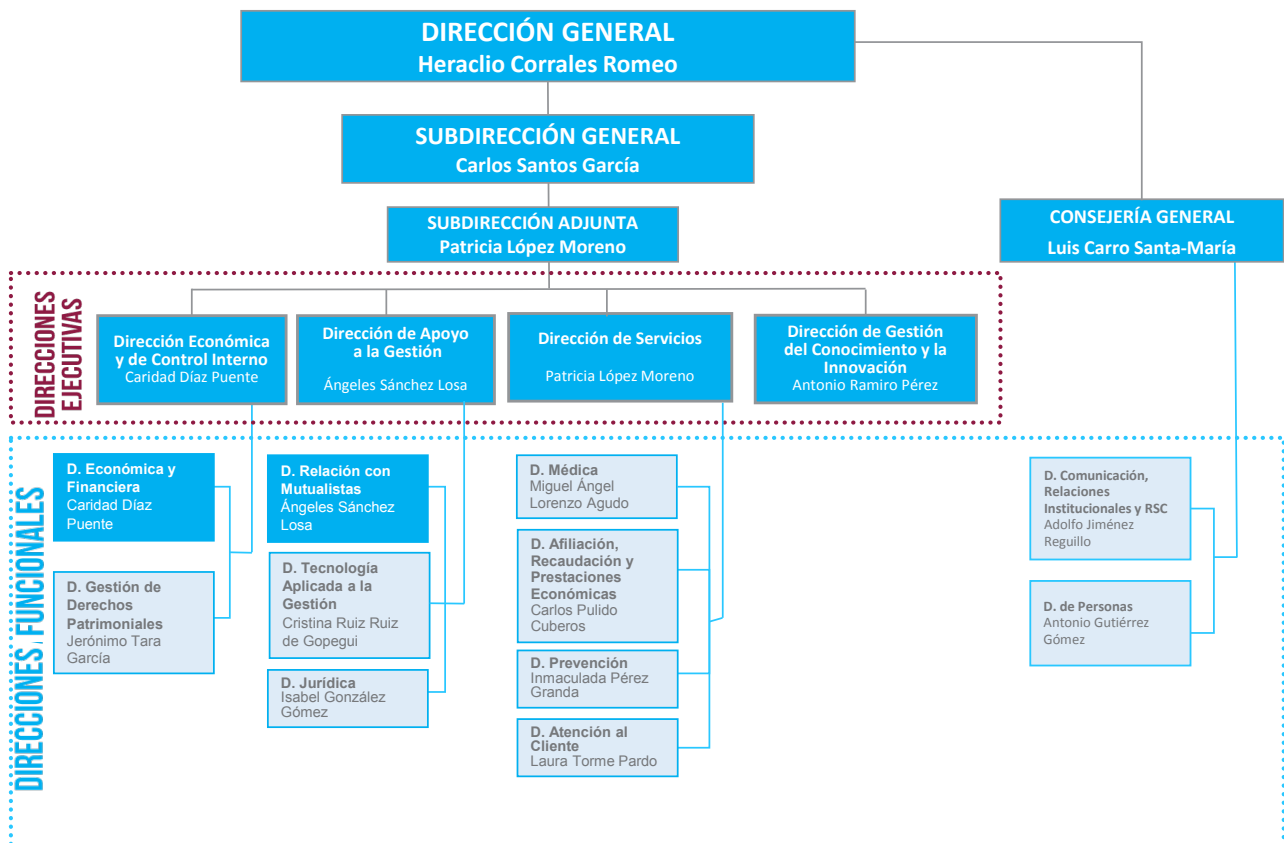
DIRECCIÓN GENERAL
Heraclio Corrales Romeo

SUBDIRECCIÓN GENERAL
Carlos Santos García

SUBDIRECCIÓN ADJUNTA
Patricia López Moreno

CONSEJERÍA GENERAL
Luis Carro Santa-María

DIRECCIONES EJECUTIVAS

Dirección Económica y de Control Interno
Caridad Díaz Puente

Dirección de Apoyo a la Gestión
Ángeles Sánchez Losa

Dirección de Servicios
Patricia López Moreno

Dirección de Gestión del Conocimiento y la Innovación
Antonio Ramiro Pérez

DIRECCIONES FUNCIONALES

D. Económica y Financiera
Caridad Díaz Puente

D. Gestión de Derechos Patrimoniales
Jerónimo Tara García

D. Relación con Mutualistas
Ángeles Sánchez Losa

D. Tecnología Aplicada a la Gestión
Cristina Ruiz Ruiz de Gopegui

D. Jurídica
Isabel González Gómez

D. Médica
Miguel Ángel Lorenzo Agudo

D. Afiliación, Recaudación y Prestaciones Económicas
Carlos Pulido Cuberos

D. Prevención
Inmaculada Pérez Granda

D. Atención al Cliente
Laura Torme Pardo

D. Comunicación, Relaciones Institucionales y RSC
Adolfo Jiménez Reguillo

D. de Personas
Antonio Gutiérrez Gómez